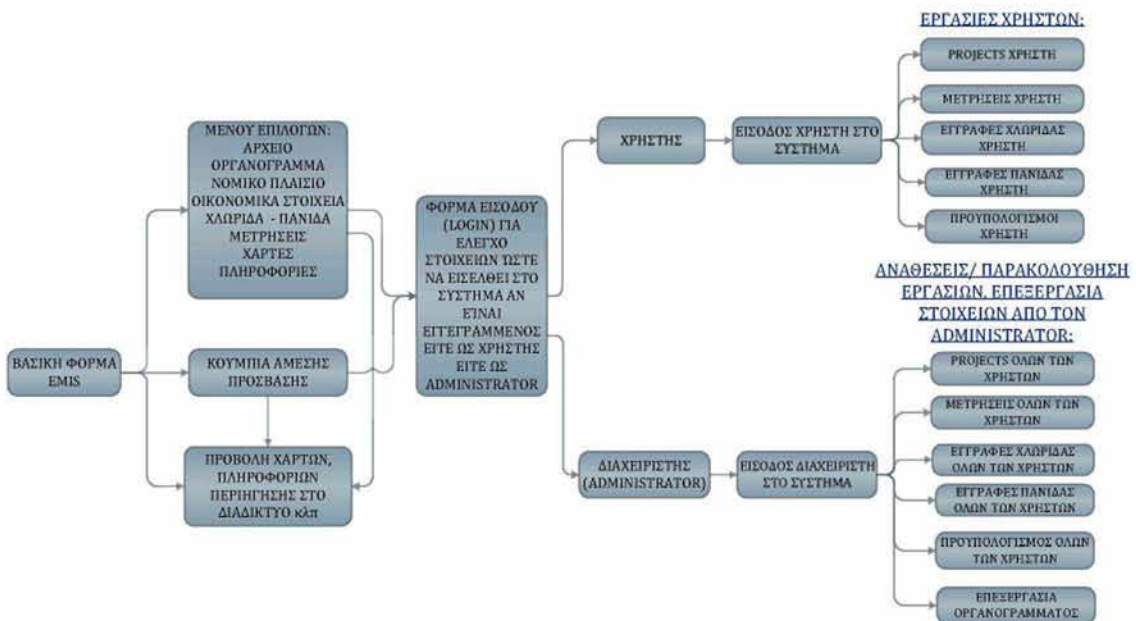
ΒΑΣΙΚΗ ΦΟΡΜΑ EMIS

ΜΕΝΟΥ ΕΠΙΛΟΓΩΝ: ΑΡΧΕΙΟ ΟΡΓΑΝΟΓΡΑΜΜΑ ΝΟΜΙΚΟ ΠΛΑΙΣΙΟ ΟΙΚΟΝΟΜΙΚΑ ΣΤΟΙΧΕΙΑ ΧΛΩΡΙΔΑ - ΠΑΝΙΔΑ ΜΕΤΡΗΣΕΙΣ ΧΑΡΤΕΣ ΠΛΗΡΟΦΟΡΙΕΣ

ΚΟΥΜΠΙΑ ΑΜΕΣΗΣ ΠΡΟΣΒΑΣΗΣ

ΠΡΟΒΟΛΗ ΧΑΡΤΩΝ, ΠΛΗΡΟΦΟΡΙΩΝ ΠΕΡΙΗΓΗΣΗΣ ΣΤΟ ΔΙΑΔΙΚΤΥΟ κλπ

ΦΟΡΜΑ ΕΙΣΟΔΟΥ (LOGIN) ΓΙΑ ΕΛΕΓΧΟ ΣΤΟΙΧΕΙΩΝ ΩΣΤΕ ΝΑ ΕΙΣΕΛΘΕΙ ΣΤΟ ΣΥΣΤΗΜΑ ΑΝ ΕΊΝΑΙ ΕΓΓΕΓΡΑΜΜΕΝΟΣ ΕΙΤΕ ΩΣ ΧΡΗΣΤΗΣ ΕΙΤΕ ΩΣ ADMINISTRATOR

ΧΡΗΣΤΗΣ

ΕΙΣΟΔΟΣ ΧΡΗΣΤΗ ΣΤΟ ΣΥΣΤΗΜΑ

ΕΡΓΑΣΙΕΣ ΧΡΗΣΤΩΝ:

PROJECTS ΧΡΗΣΤΗ

ΜΕΤΡΗΣΕΙΣ ΧΡΗΣΤΗ

ΕΓΓΡΑΦΕΣ ΧΛΩΡΙΔΑΣ ΧΡΗΣΤΗ

ΕΓΓΡΑΦΕΣ ΠΑΝΙΔΑΣ ΧΡΗΣΤΗ

ΠΡΟΥΠΟΛΟΓΙΣΜΟΙ ΧΡΗΣΤΗ

ΔΙΑΧΕΙΡΙΣΤΗΣ (ADMINISTRATOR)

ΕΙΣΟΔΟΣ ΔΙΑΧΕΙΡΙΣΤΗ ΣΤΟ ΣΥΣΤΗΜΑ

ΑΝΑΘΕΣΕΙΣ/ ΠΑΡΑΚΟΛΟΥΘΗΣΗ ΕΡΓΑΣΙΩΝ, ΕΠΕΞΕΡΓΑΣΙΑ ΣΤΟΙΧΕΙΩΝ ΑΠΟ ΤΟΝ ADMINISTRATOR:

PROJECTS ΟΛΩΝ ΤΩΝ ΧΡΗΣΤΩΝ

ΜΕΤΡΗΣΕΙΣ ΟΛΩΝ ΤΩΝ ΧΡΗΣΤΩΝ

ΕΓΓΡΑΦΕΣ ΧΛΩΡΙΔΑΣ ΟΛΩΝ ΤΩΝ ΧΡΗΣΤΩΝ

ΕΓΓΡΑΦΕΣ ΠΑΝΙΔΑΣ ΟΛΩΝ ΤΩΝ ΧΡΗΣΤΩΝ

ΠΡΟΥΠΟΛΟΓΙΣΜΟΣ ΟΛΩΝ ΤΩΝ ΧΡΗΣΤΩΝ

ΕΠΕΞΕΡΓΑΣΙΑ ΟΡΓΑΝΟΓΡΑΜΜΑΤΟΣ